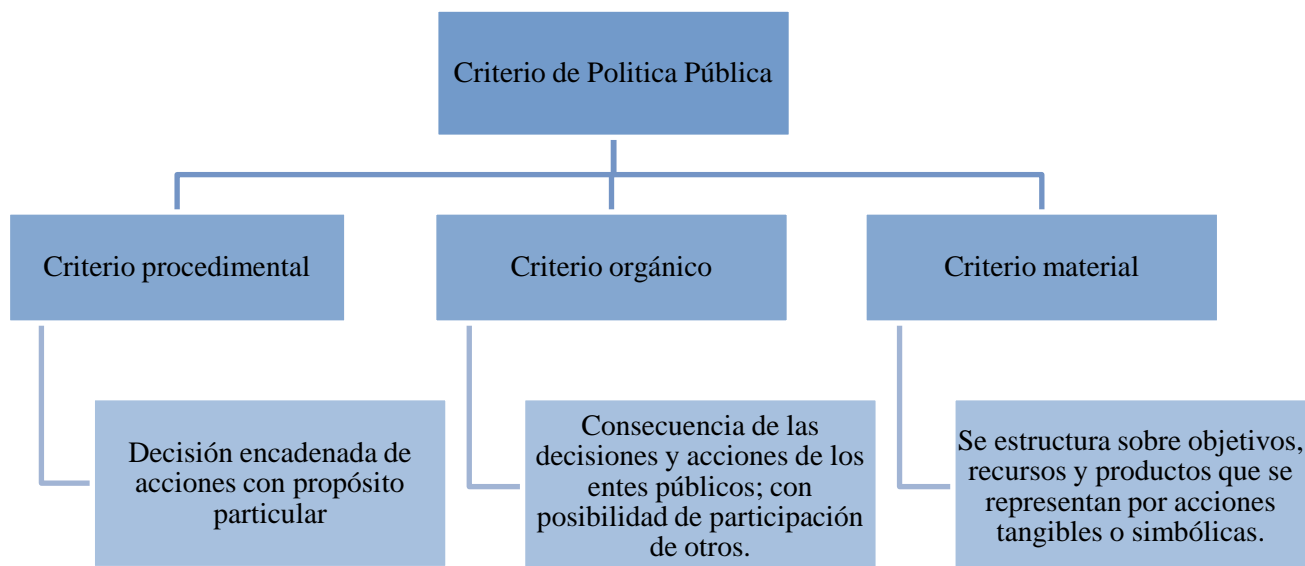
Criterio de Politica Pública

Criterio procedimental

Criterio orgánico

Criterio material

Decisión encadenada de acciones con propósito particular

Consecuencia de las decisiones y acciones de los entes públicos; con posibilidad de participación de otros.

Se estructura sobre objetivos, recursos y productos que se representan por acciones tangibles o simbólicas.